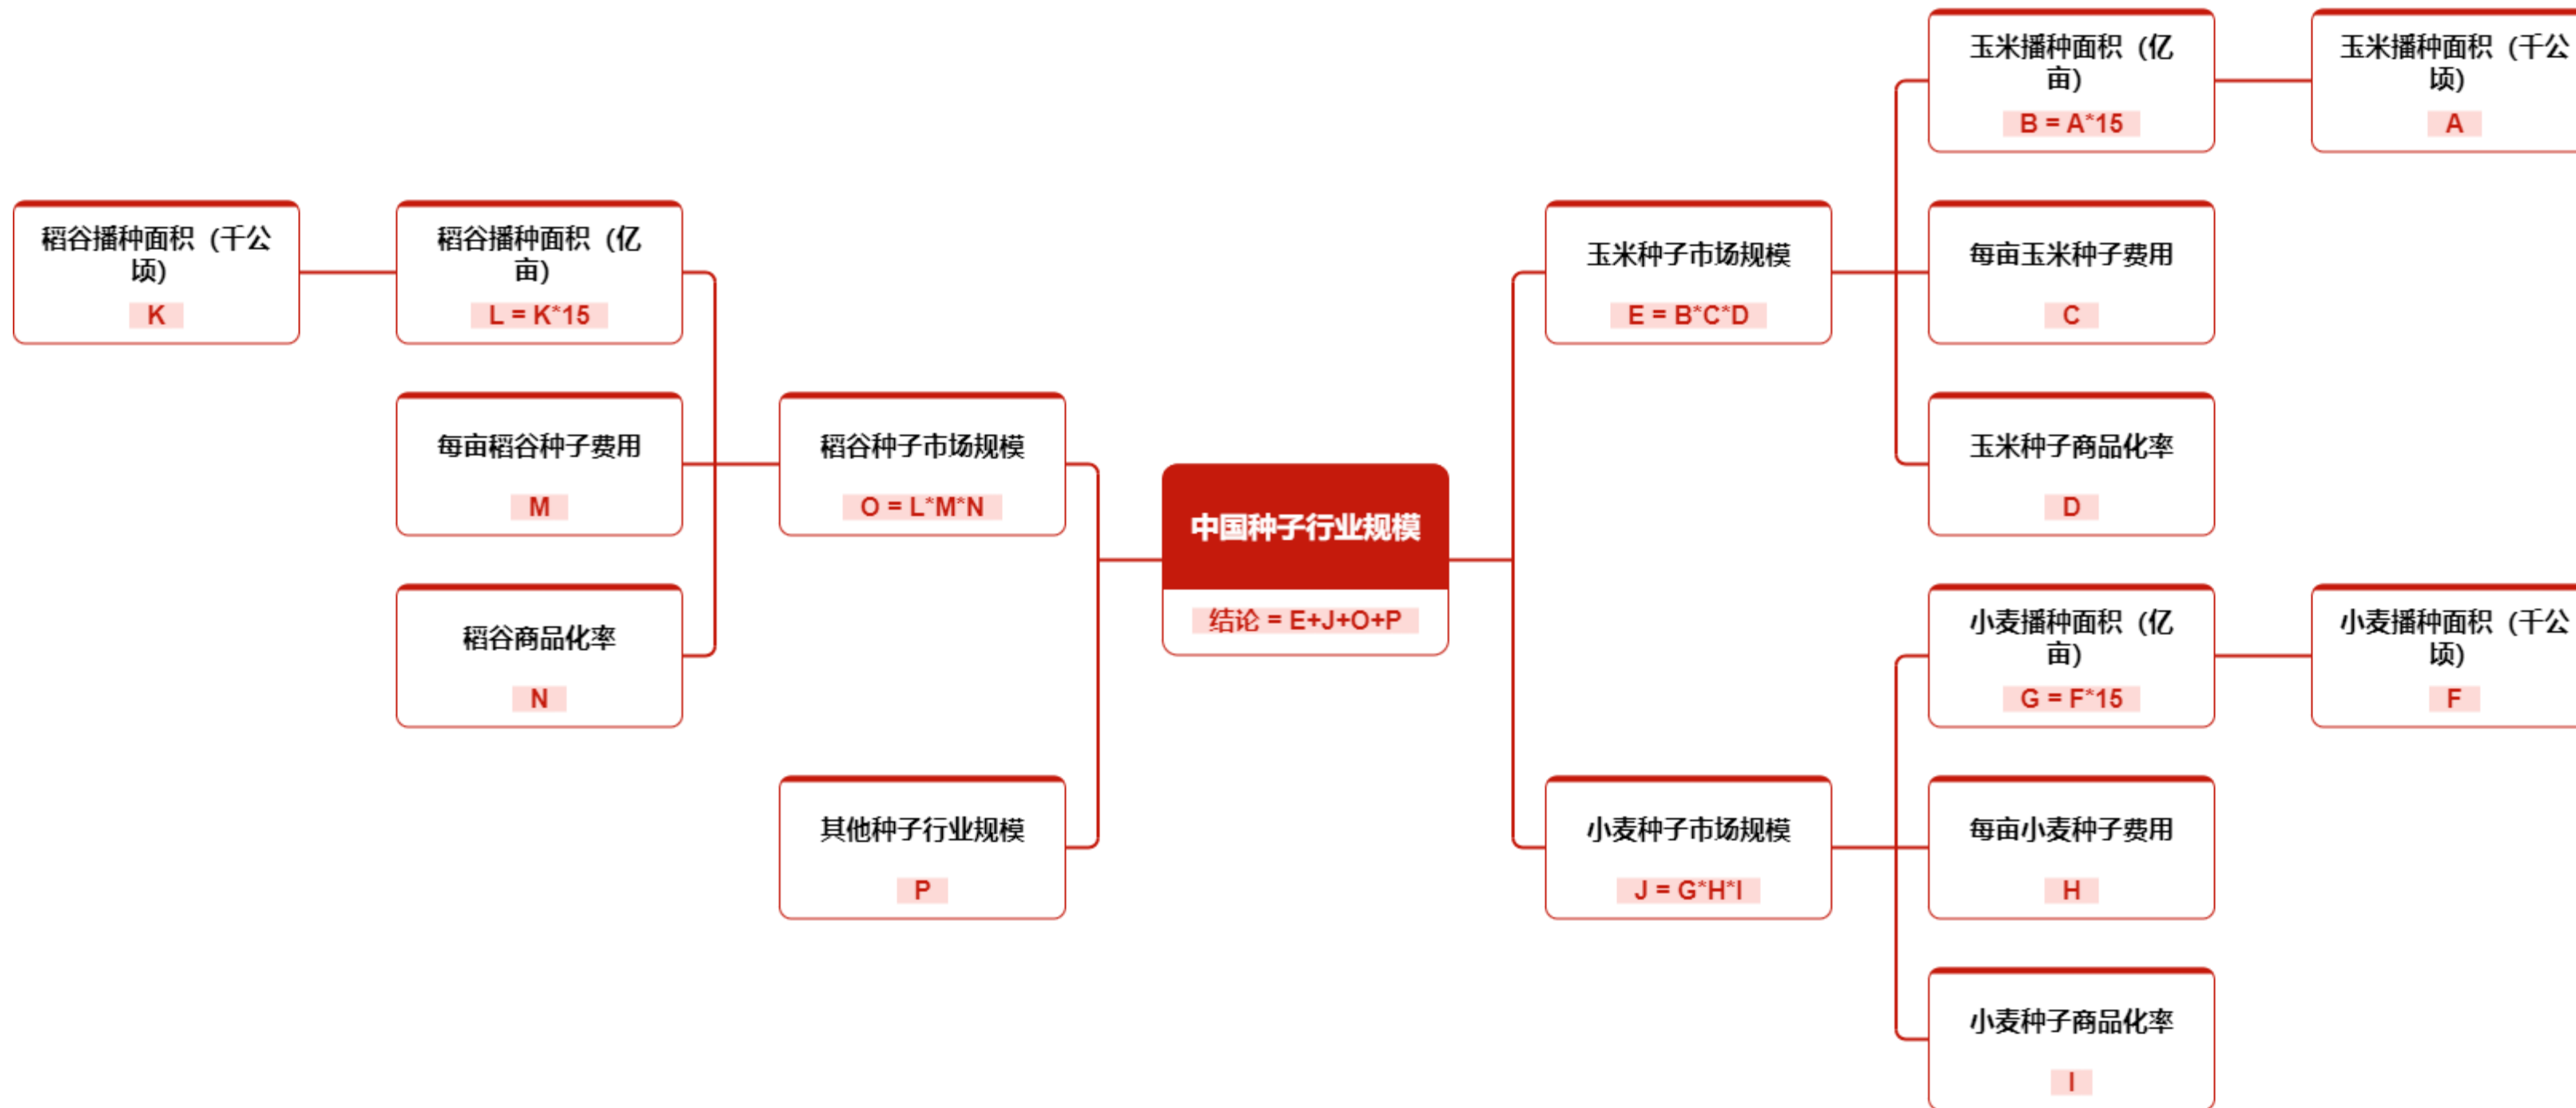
中国种子行业规模
结论 = E+J+O+P

稻谷种子市场规模
O = L*M*N

稻谷播种面积（亿亩）
L = K*15

稻谷播种面积（千公顷）
K

每亩稻谷种子费用
M

稻谷商品化率
N

其他种子行业规模
P

玉米种子市场规模
E = B*C*D

玉米播种面积（亿亩）
B = A*15

玉米播种面积（千公顷）
A

每亩玉米种子费用
C

玉米种子商品化率
D

小麦种子市场规模
J = G*H*I

小麦播种面积（亿亩）
G = F*15

小麦播种面积（千公顷）
F

每亩小麦种子费用
H

小麦种子商品化率
I